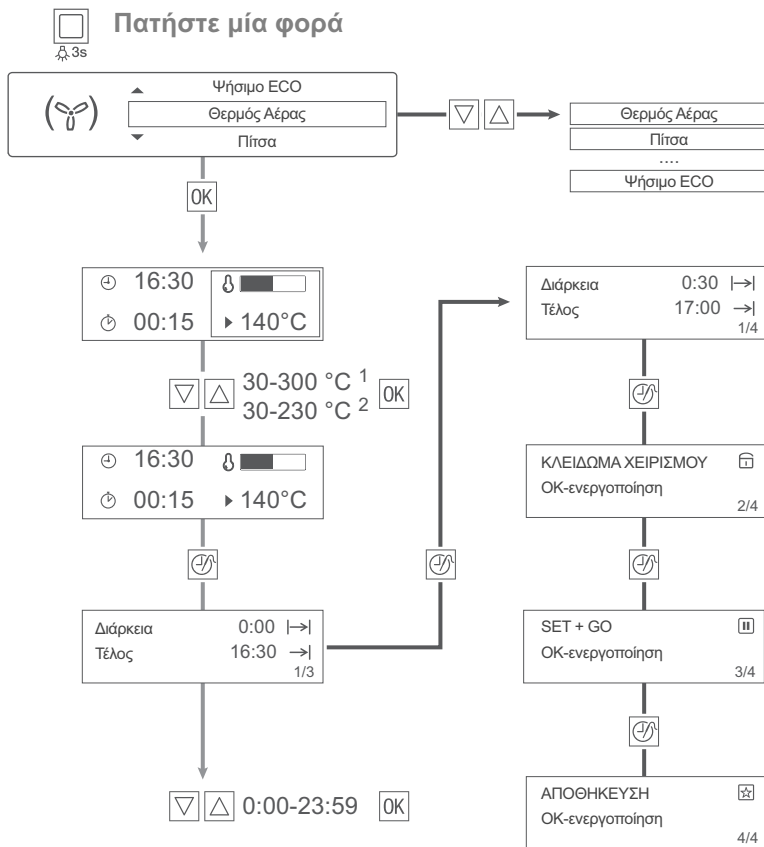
3s

Πατήστε μία φορά

Ψήσιμο ECO
Θερμός Αέρας
Πίτσα

Θερμός Αέρας
Πίτσα
....
Ψήσιμο ECO

OK

16:30
00:15
140°C

30-300 °C $^1$
30-230 °C $^2$
OK

16:30
00:15
140°C

Διάρκεια 0:00
Τέλος 16:30
1/3

0:00-23:59 OK

Διάρκεια 0:30
Τέλος 17:00
1/4

ΚΛΕΙΔΩΜΑ ΧΕΙΡΙΣΜΟΥ
OK-ενεργοποίηση
2/4

SET + GO
OK-ενεργοποίηση
3/4

ΑΠΟΘΗΚΕΥΣΗ
OK-ενεργοποίηση
4/4